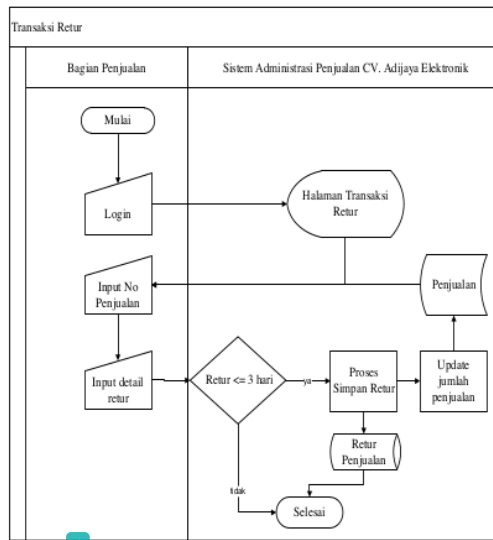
Transaksi Retur

Bagian Penjualan

Sistem Administrasi Penjualan CV. Adijaya Elektronik

Mulai

Login

Halaman Transaksi Retur

Input No Penjualan

Penjualan

Input detail retur

Retur <= 3 hari

ya

Proses Simpan Retur

Update jumlah penjualan

Retur Penjualan

tidak

Selesai